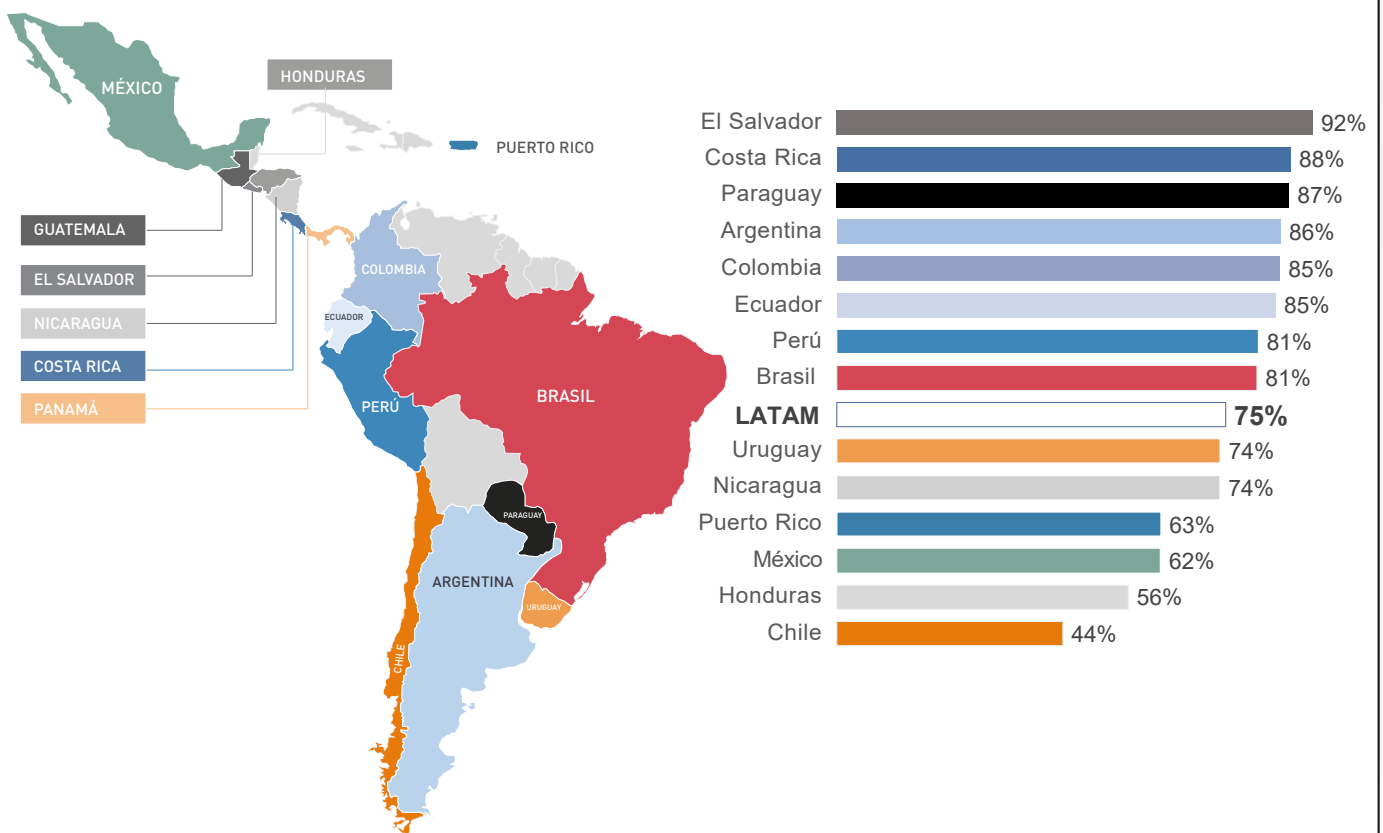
MÉXICO
HONDURAS
PUERTO RICO
GUATEMALA
EL SALVADOR
NICARAGUA
COSTA RICA
PANAMÁ
COLOMBIA
ECUADOR
PERÚ
BRASIL
PARAGUAY
ARGENTINA
URUGUAY
CHILE

| | |
|---|---|
| El Salvador | 92% |
| Costa Rica | 88% |
| Paraguay | 87% |
| Argentina | 86% |
| Colombia | 85% |
| Ecuador | 85% |
| Perú | 81% |
| Brasil | 81% |
| **LATAM** | **75%** |
| Uruguay | 74% |
| Nicaragua | 74% |
| Puerto Rico | 63% |
| México | 62% |
| Honduras | 56% |
| Chile | 44% |